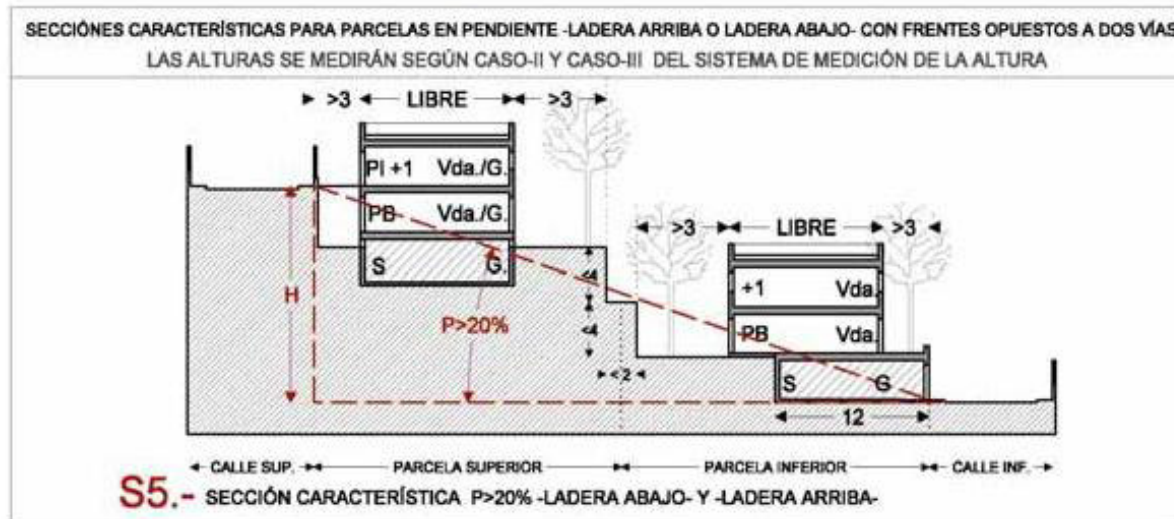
SECCIÓNES CARACTERÍSTICAS PARA PARCELAS EN PENDIENTE -LADERA ARRIBA O LADERA ABAJO- CON FRENTES OPUESTOS A DOS VÍAS
LAS ALTURAS SE MEDIRÁN SEGÚN CASO-II Y CASO-III DEL SISTEMA DE MEDICIÓN DE LA ALTURA

>3 LIBRE >3

PI +1 Vda./G.
PB Vda./G.
S G.

H

P>20%

<4
<4
<2

>3 LIBRE >3

+1 Vda.
PB Vda.
S G

12

CALLE SUP. PARCELA SUPERIOR PARCELA INFERIOR CALLE INF.

S5.- SECCIÓN CARACTERÍSTICA P>20% -LADERA ABAJO- Y -LADERA ARRIBA-